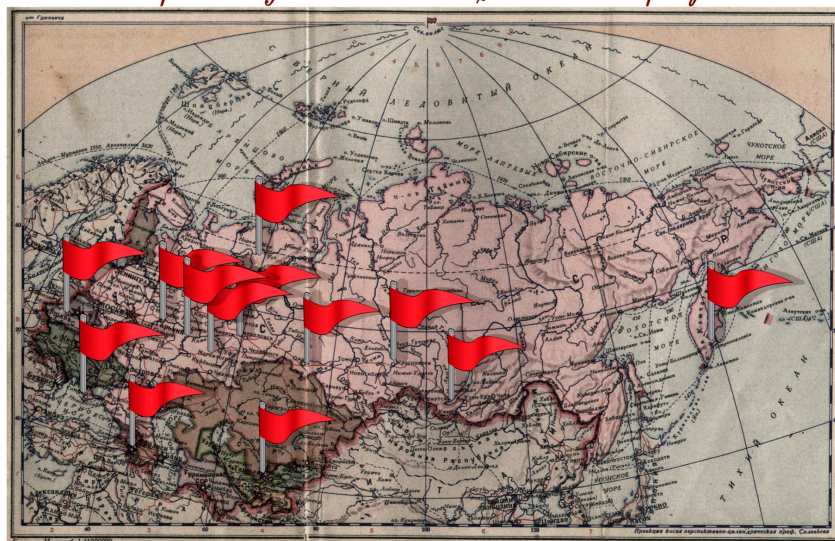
от Гринвича
Северный полюс
СЕВЕРНЫЙ ЛЕДОВИТЫЙ ОКЕАН
ЧУКОТСКОЕ МОРЕ
ВОСТОЧНО-СИБИРСКОЕ МОРЕ
МОРЕ ЛАПТЕВЫХ
ОХОТСКОЕ МОРЕ
ТИХИЙ ОКЕАН
С.Ш.А.
Алеутские
Проекция косая перспективно-цилиндрическая проф. Соловьева
Масштаб 1:40 000 000
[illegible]